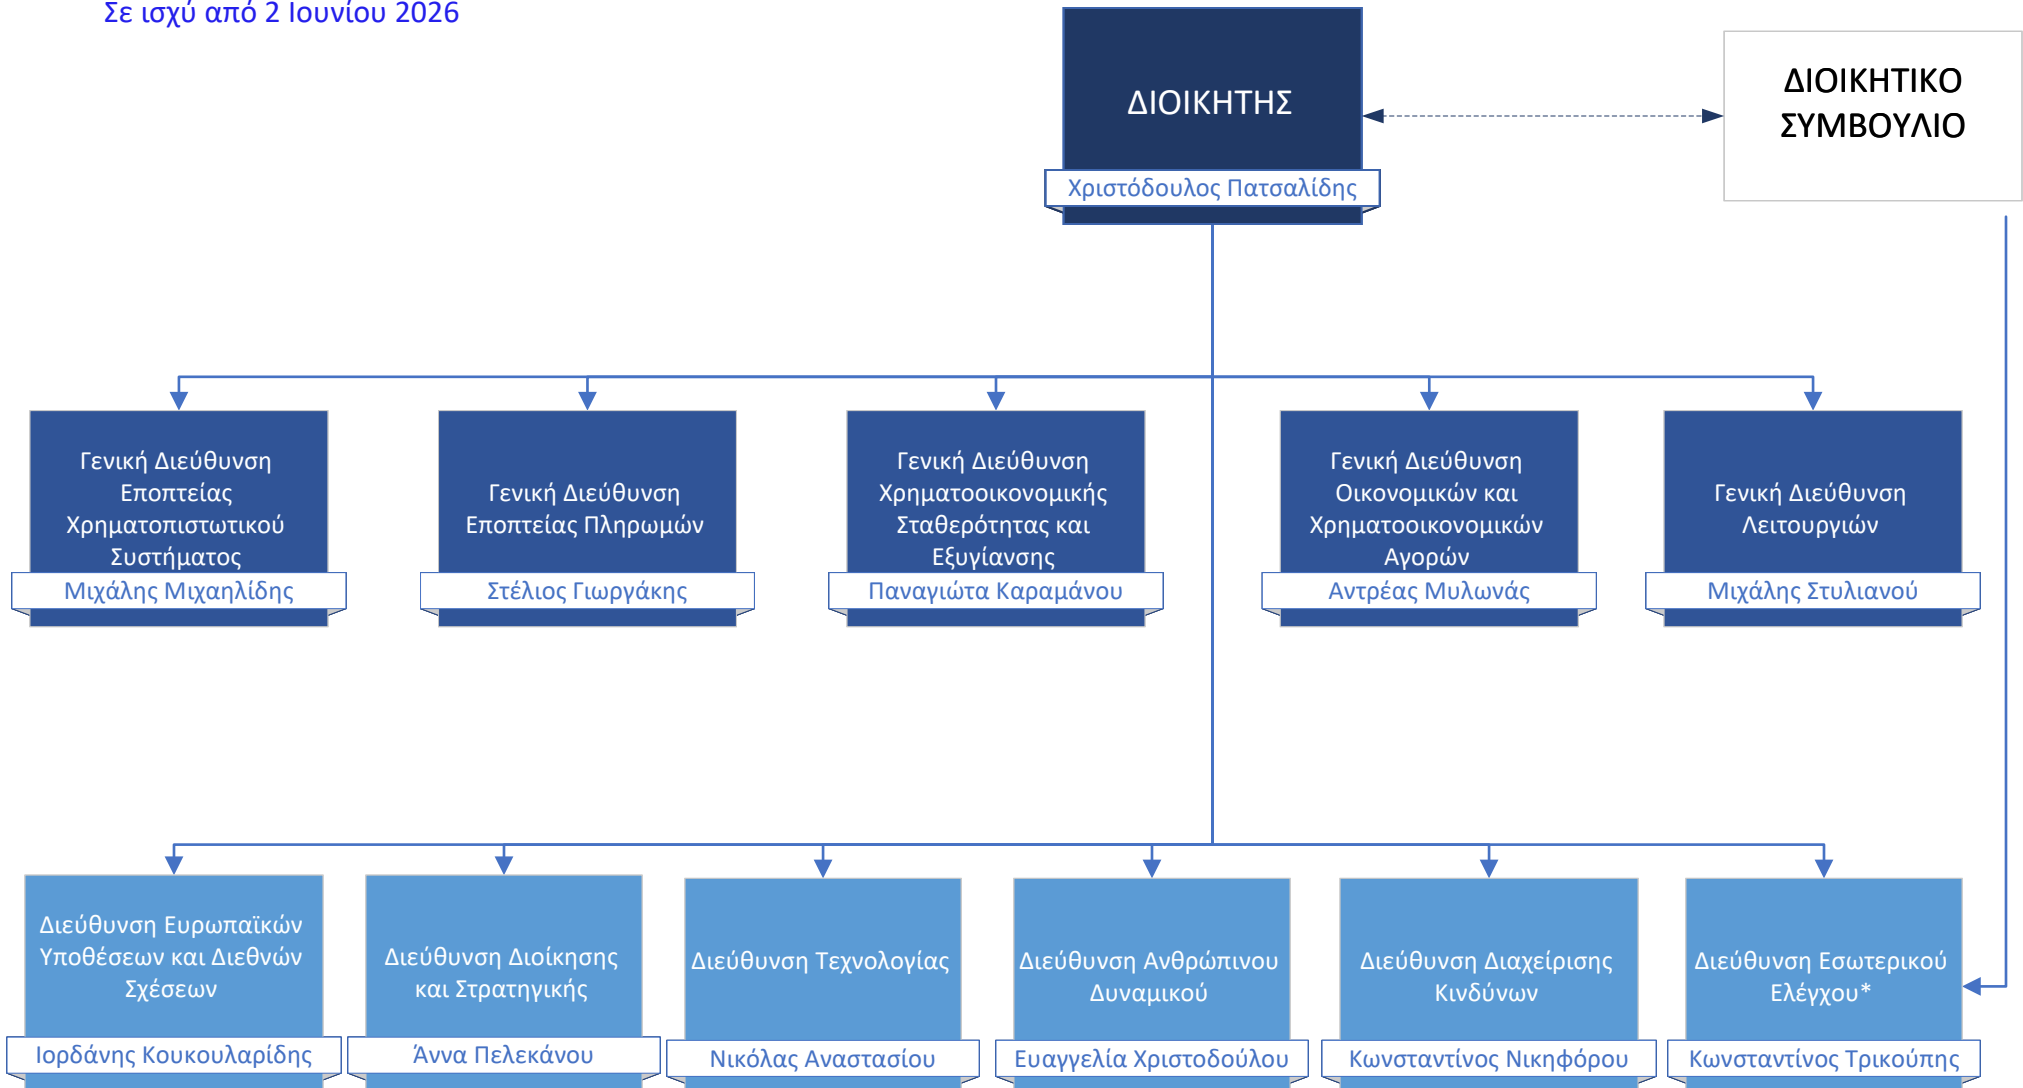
Σε ισχύ από 2 Ιουνίου 2026

ΔΙΟΙΚΗΤΗΣ
Χριστόδουλος Πατσαλίδης

ΔΙΟΙΚΗΤΙΚΟ ΣΥΜΒΟΥΛΙΟ

Γενική Διεύθυνση Εποπτείας Χρηματοπιστωτικού Συστήματος
Μιχάλης Μιχαηλίδης

Γενική Διεύθυνση Εποπτείας Πληρωμών
Στέλιος Γιωργάκης

Γενική Διεύθυνση Χρηματοοικονομικής Σταθερότητας και Εξυγίανσης
Παναγιώτα Καραμάνου

Γενική Διεύθυνση Οικονομικών και Χρηματοοικονομικών Αγορών
Αντρέας Μυλωνάς

Γενική Διεύθυνση Λειτουργιών
Μιχάλης Στυλιανού

Διεύθυνση Ευρωπαϊκών Υποθέσεων και Διεθνών Σχέσεων
Ιορδάνης Κουκουλαρίδης

Διεύθυνση Διοίκησης και Στρατηγικής
Άννα Πελεκάνου

Διεύθυνση Τεχνολογίας
Νικόλας Αναστασίου

Διεύθυνση Ανθρώπινου Δυναμικού
Ευαγγελία Χριστοδούλου

Διεύθυνση Διαχείρισης Κινδύνων
Κωνσταντίνος Νικηφόρου

Διεύθυνση Εσωτερικού Ελέγχου*
Κωνσταντίνος Τρικούπης